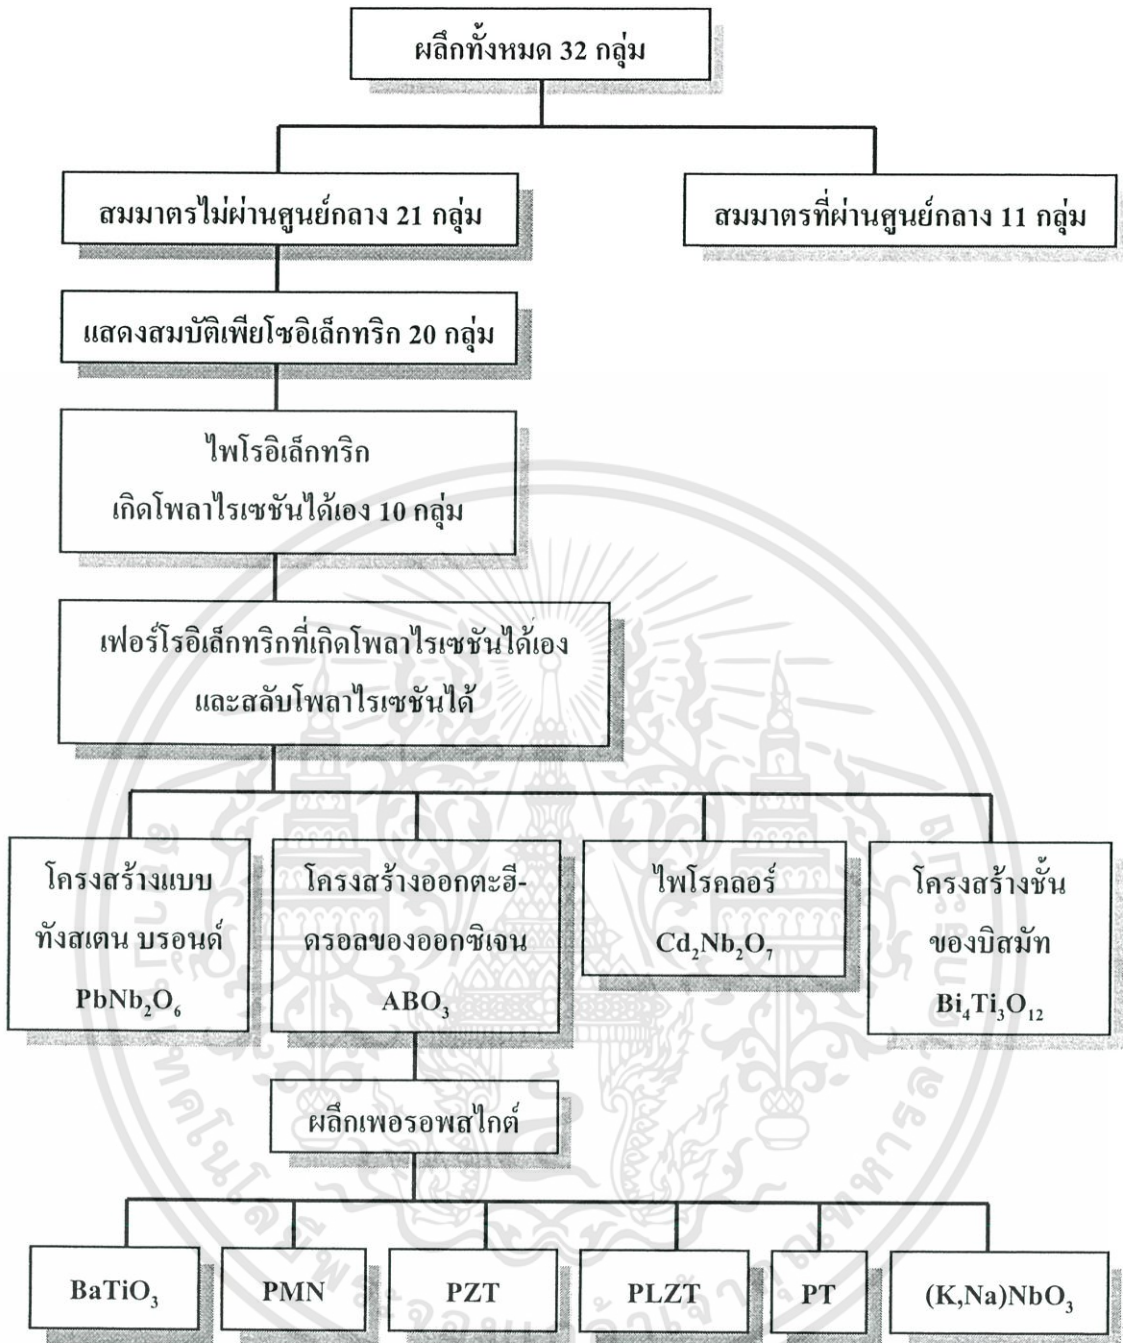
ผลึกทั้งหมด 32 กลุ่ม

สมมาตรไม่ผ่านศูนย์กลาง 21 กลุ่ม

สมมาตรที่ผ่านศูนย์กลาง 11 กลุ่ม

แสดงสมบัติเพียโซอิเล็กทริก 20 กลุ่ม

ไพโรอิเล็กทริก เกิดโพลาไรเซชันได้เอง 10 กลุ่ม

เฟอร์โรอิเล็กทริกที่เกิดโพลาไรเซชันได้เอง และสลับโพลาไรเซชันได้

โครงสร้างแบบ ทังสเตน บรอนด์ $PbNb_2O_6$

โครงสร้างออกตะฮีดรอลของออกซิเจน $ABO_3$

ไพโรคลอร์ $Cd_2Nb_2O_7$

โครงสร้างชั้น ของบิสมัท $Bi_4Ti_3O_{12}$

ผลึกเพอรอพสไกต์

$BaTiO_3$

PMN

PZT

PLZT

PT

$(K,Na)NbO_3$